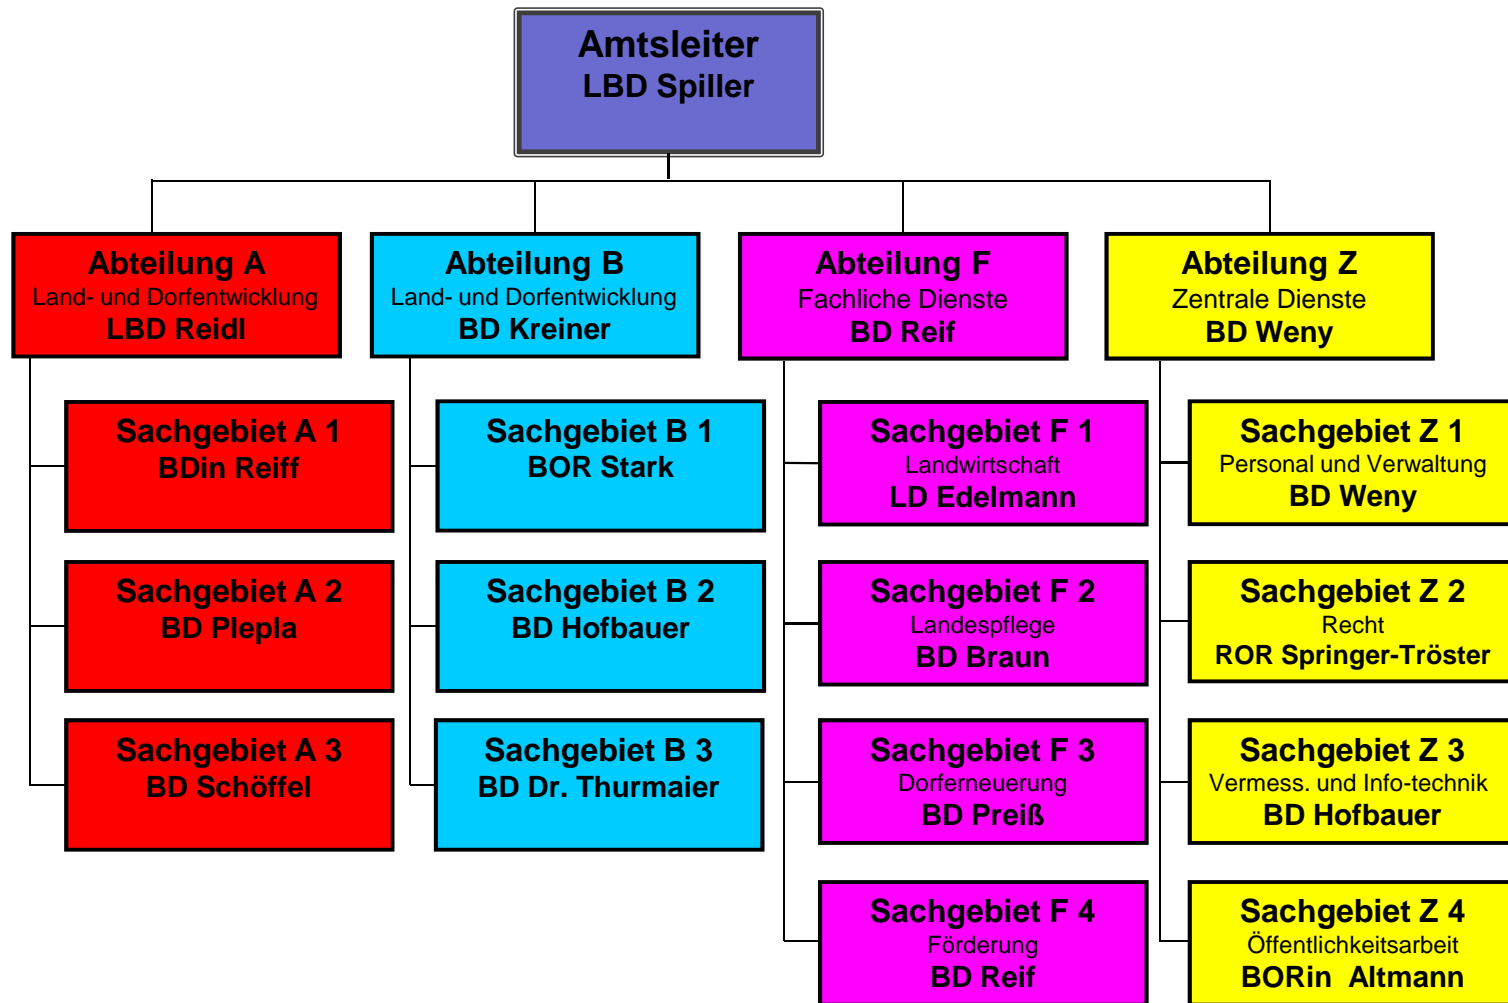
Amtsleiter
LBD Spiller

Abteilung A
Land- und Dorfentwicklung
LBD Reidl

Sachgebiet A 1
BDin Reiff

Sachgebiet A 2
BD Plepla

Sachgebiet A 3
BD Schöffel

Abteilung B
Land- und Dorfentwicklung
BD Kreiner

Sachgebiet B 1
BOR Stark

Sachgebiet B 2
BD Hofbauer

Sachgebiet B 3
BD Dr. Thurmaier

Abteilung F
Fachliche Dienste
BD Reif

Sachgebiet F 1
Landwirtschaft
LD Edelmann

Sachgebiet F 2
Landespflege
BD Braun

Sachgebiet F 3
Dorferneuerung
BD Preiß

Sachgebiet F 4
Förderung
BD Reif

Abteilung Z
Zentrale Dienste
BD Weny

Sachgebiet Z 1
Personal und Verwaltung
BD Weny

Sachgebiet Z 2
Recht
ROR Springer-Tröster

Sachgebiet Z 3
Vermess. und Info-technik
BD Hofbauer

Sachgebiet Z 4
Öffentlichkeitsarbeit
BORin Altmann